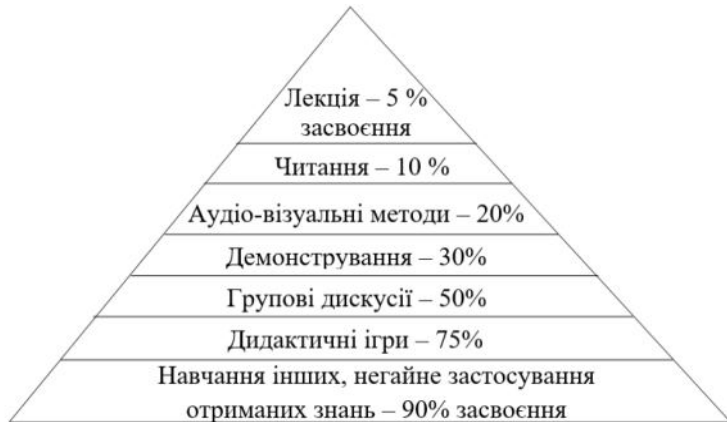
Лекція – 5 % засвоєння

Читання – 10 %

Аудіо-візуальні методи – 20%

Демонстрування – 30%

Групові дискусії – 50%

Дидактичні ігри – 75%

Навчання інших, негайне застосування отриманих знань – 90% засвоєння